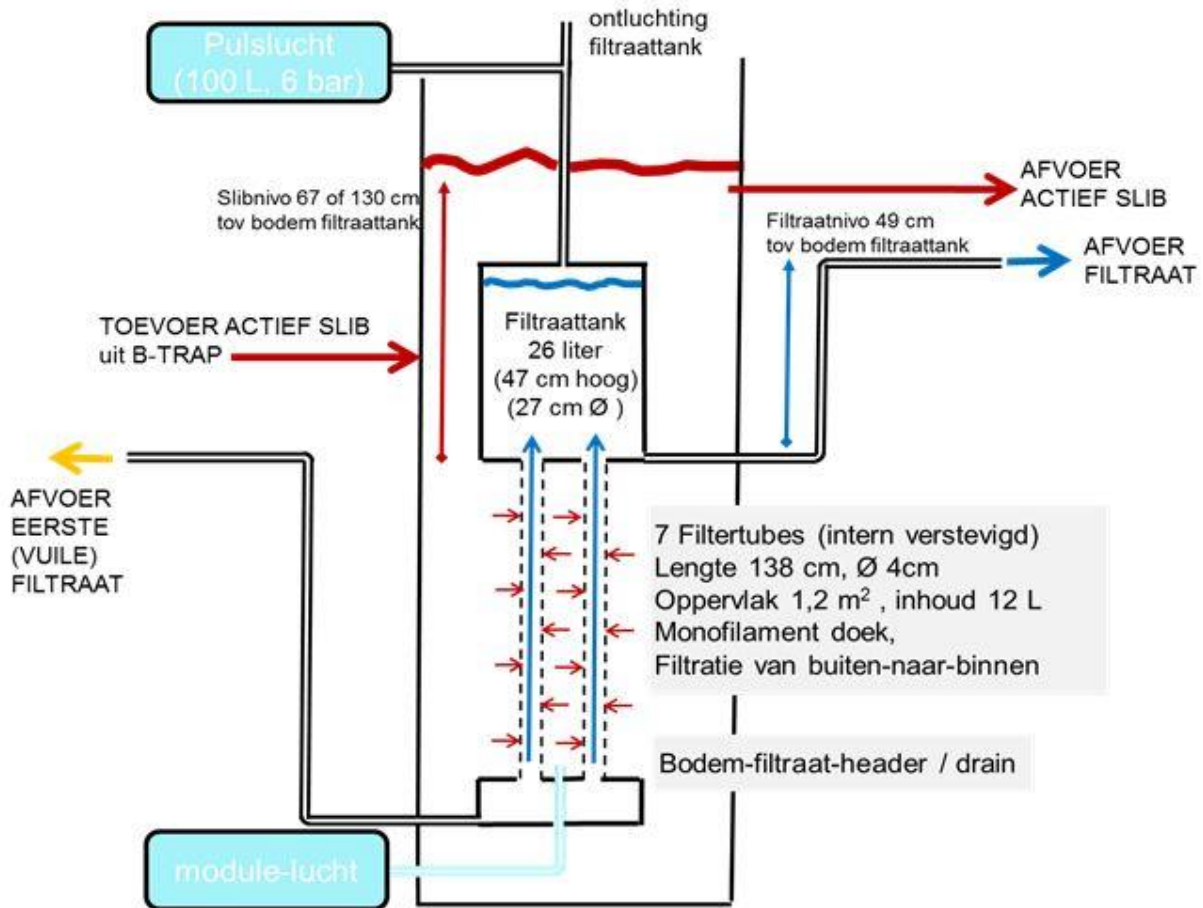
Pulslucht
(100 L, 6 bar)

ontluchting
filtraattank

Slibnivo 67 of 130 cm
tov bodem filtraattank

AFVOER
ACTIEF SLIB

Filtraatnivo 49 cm
tov bodem filtraattank

AFVOER
FILTRAAT

TOEVOER ACTIEF SLIB
uit B-TRAP

Filtraattank
26 liter
(47 cm hoog)
(27 cm Ø )

AFVOER
EERSTE
(VUILE)
FILTRAAT

7 Filtertubes (intern verstevigd)
Lengte 138 cm, Ø 4cm
Oppervlak 1,2 $m^2$ , inhoud 12 L
Monofilament doek,
Filtratie van buiten-naar-binnen

Bodem-filtraat-header / drain

module-lucht